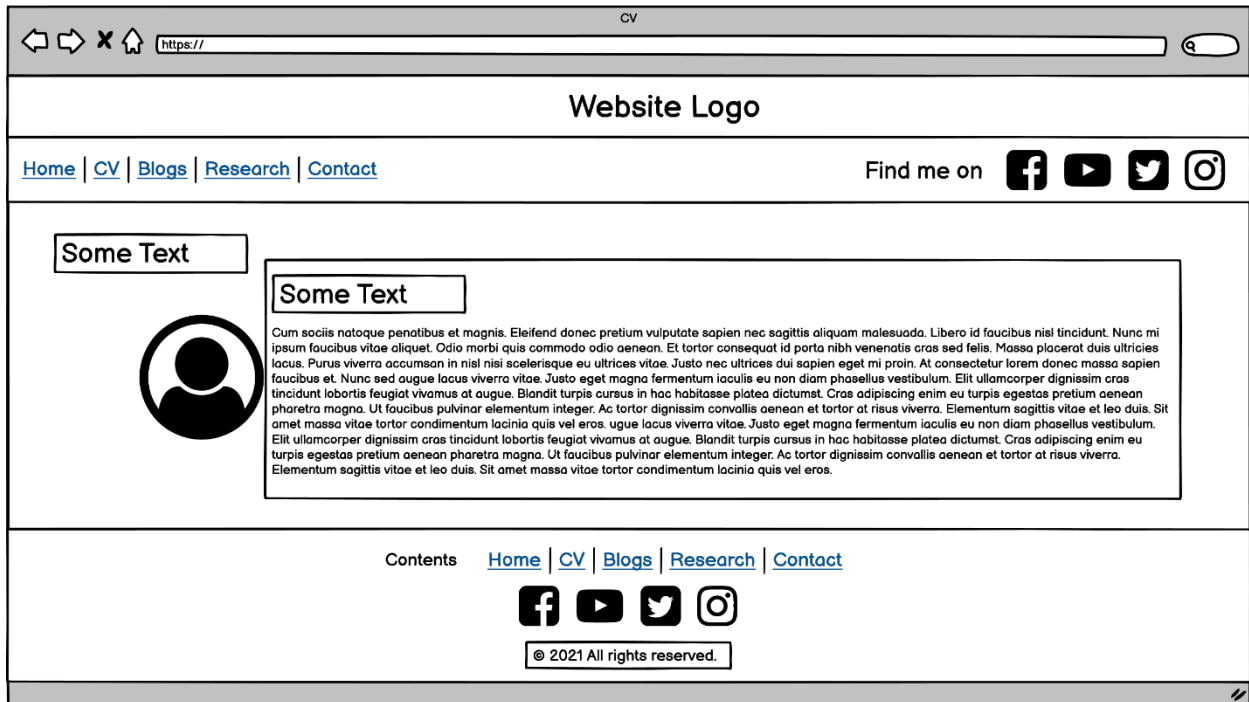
CV

https://

Website Logo

Home | CV | Blogs | Research | Contact

Find me on

Some Text

Some Text

Cum sociis natoque penatibus et magnis. Eleifend donec pretium vulputate sapien nec sagittis aliquam malesuada. Libero id faucibus nisl tincidunt. Nunc mi ipsum faucibus vitae aliquet. Odio morbi quis commodo odio aenean. Et tortor consequat id porta nibh venenatis cras sed felis. Massa placerat duis ultricies lacus. Purus viverra accumsan in nisl nisi scelerisque eu ultrices vitae. Justo nec ultrices dui sapien eget mi proin. At consectetur lorem donec massa sapien faucibus et. Nunc sed augue lacus viverra vitae. Justo eget magna fermentum iaculis eu non diam phasellus vestibulum. Elit ullamcorper dignissim cras tincidunt lobortis feugiat vivamus at augue. Blandit turpis cursus in hac habitasse platea dictumst. Cras adipiscing enim eu turpis egestas pretium aenean pharetra magna. Ut faucibus pulvinar elementum integer. Ac tortor dignissim convallis aenean et tortor at risus viverra. Elementum sagittis vitae et leo duis. Sit amet massa vitae tortor condimentum lacinia quis vel eros. ugue lacus viverra vitae. Justo eget magna fermentum iaculis eu non diam phasellus vestibulum. Elit ullamcorper dignissim cras tincidunt lobortis feugiat vivamus at augue. Blandit turpis cursus in hac habitasse platea dictumst. Cras adipiscing enim eu turpis egestas pretium aenean pharetra magna. Ut faucibus pulvinar elementum integer. Ac tortor dignissim convallis aenean et tortor at risus viverra. Elementum sagittis vitae et leo duis. Sit amet massa vitae tortor condimentum lacinia quis vel eros.

Contents Home | CV | Blogs | Research | Contact

© 2021 All rights reserved.